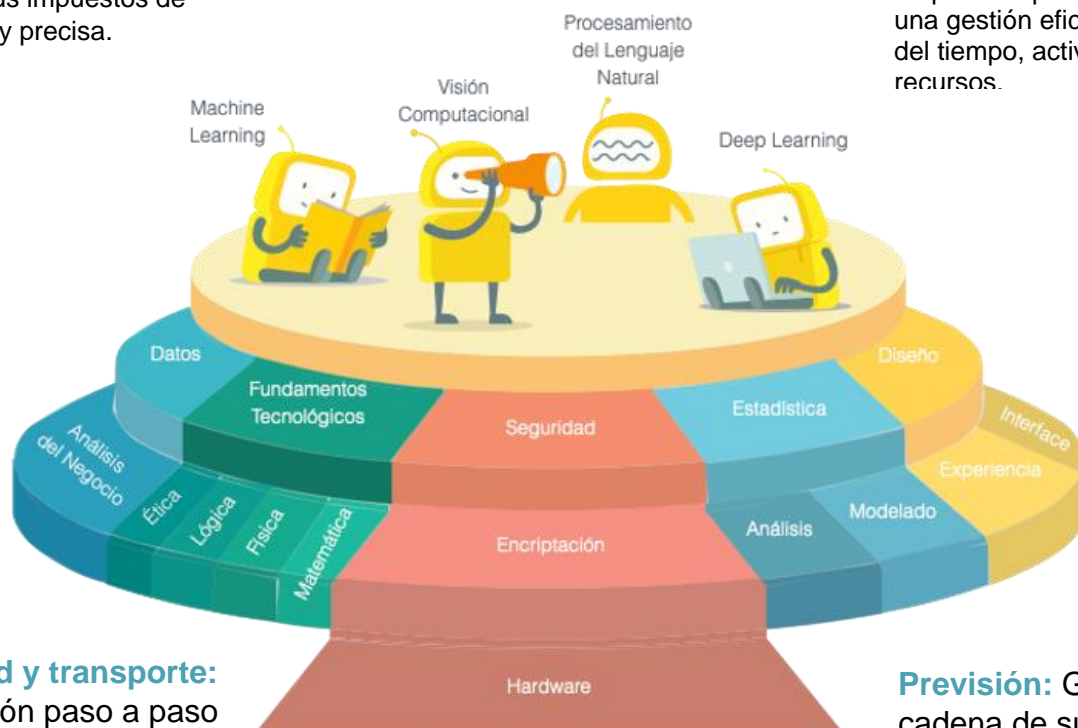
us impuestos de y precisa.

una gestión efic del tiempo, activ recursos.

Procesamiento del Lenguaje Natural

Visión Computacional

Machine Learning

Deep Learning

Datos

Fundamentos Tecnológicos

Seguridad

Estadística

Diseño

Interface

Experiencia

Análisis del Negocio

Ética

Lógica

Física

Matemática

Encriptación

Análisis

Modelado

Hardware

d y transporte:
ón paso a paso

Previsión: G
cadena de su